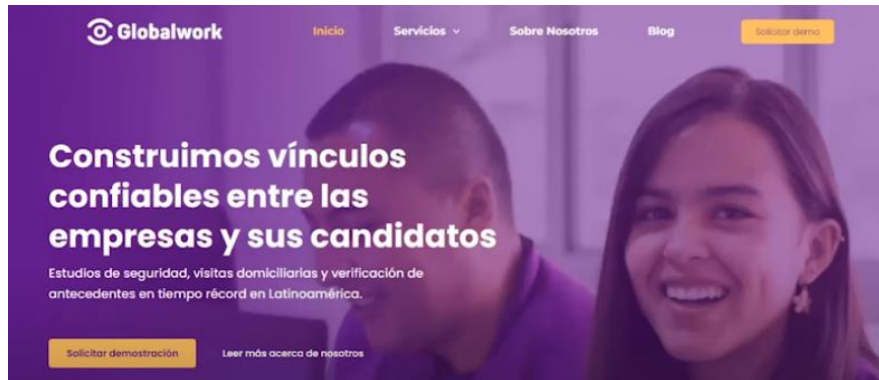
Globalwork

Inicio

Servicios

Sobre Nosotros

Blog

Solicitar demo

Construimos vínculos confiables entre las empresas y sus candidatos

Estudios de seguridad, visitas domiciliarias y verificación de antecedentes en tiempo récord en Latinoamérica.

Solicitar demostración

Leer más acerca de nosotros